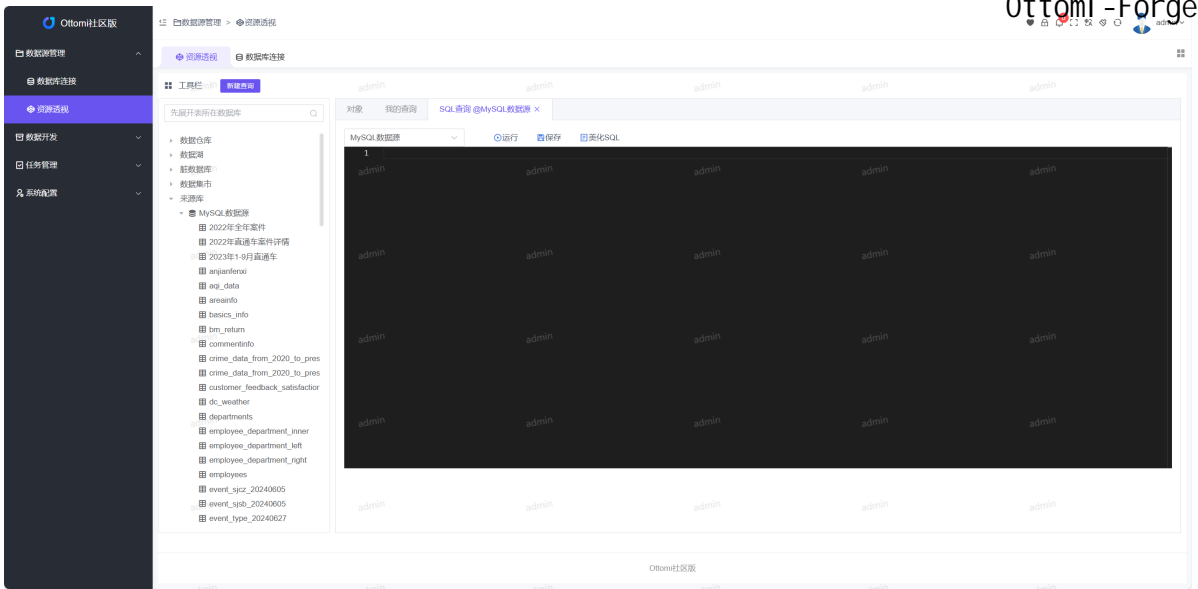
Ottomi社区版

数据源管理
数据库连接
资源透视
数据开发
任务管理
系统配置

数据源管理 > 资源透视

Ottoml-Forge

admin

资源透视
数据库连接

工具栏
新建查询

先展开表所在数据库

数据仓库
数据湖
脏数据库
数据集市
来源库
MySQL数据源
2022年全年案件
2022年直通车案件详情
2023年1-9月直通车
anjianfenxi
aqi_data
areainfo
basics_info
bm_return
commentinfo
crime_data_from_2020_to_pres
crime_data_from_2020_to_pres
customer_feedback_satisfactior
dc_weather
departments
employee_department_inner
employee_department_left
employee_department_right
employees
event_sjcz_20240605
event_sjsb_20240605
event_type_20240627

对象
我的查询
SQL查询 @MySQL数据源 ×

MySQL数据源
运行
保存
美化SQL

1

admin admin admin admin admin
admin admin admin admin admin
admin admin admin admin admin
admin admin admin admin admin
admin admin admin admin admin
admin admin admin admin admin
admin admin admin admin admin

Ottomi社区版